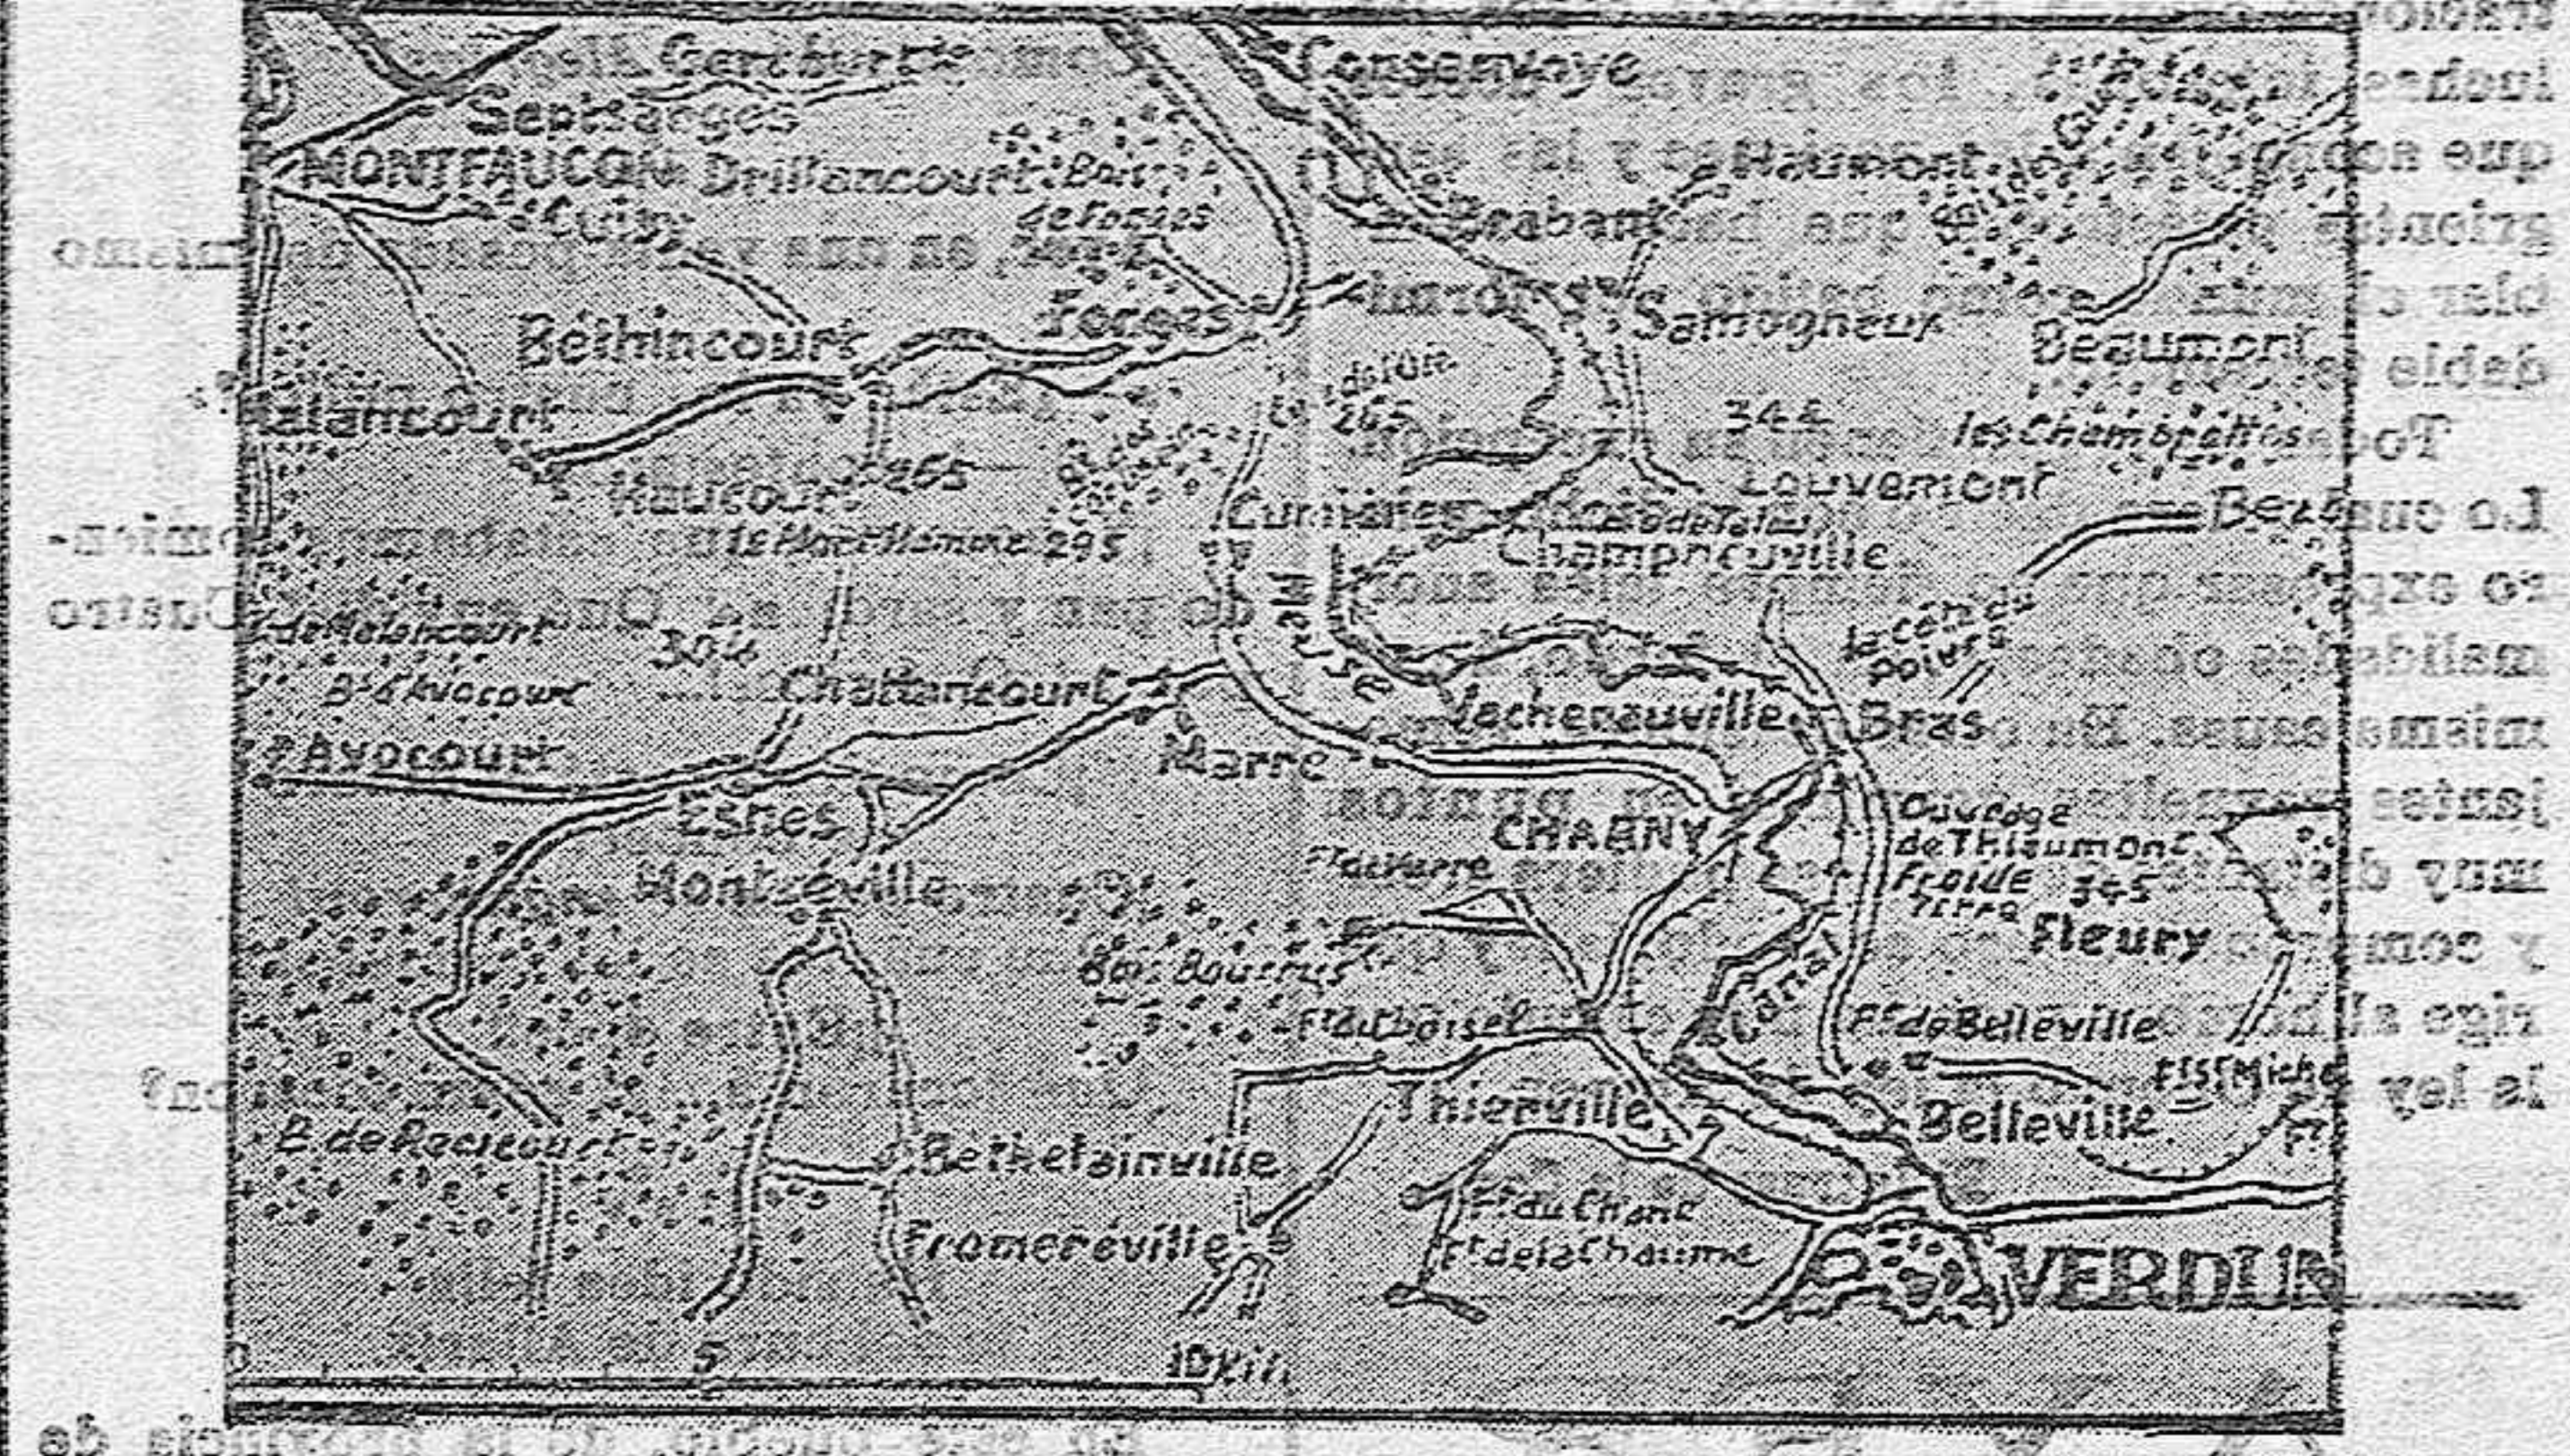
Gercourt
Consenvoye
Septsarges
MONTFAUCON
Drillancourt
Bois de Forges
Cuisy
Haumont
Brabant
Bois de Caures
Béthincourt
Forges
Samogneux
Beaumont
Malancourt
Cote de l'Oie 265
344
les Chambrettes
Raucourt
265
Cumières
Côte de Talou
Louvemont
Le Mort Homme 295
Champneuville
Meuse
Bois de Malancourt
304
la Côte du Poivre
Bois d'Avocourt
Chattancourt
Vacherauville
Bras
Avocourt
Marre
Esnes
CHARNY
Ouvrage de Thiaumont
Montzéville
Froide Terre
345
Fleury
Bois Bourrus
Canal
Ft de Belleville
Ft du Choisel
Ft St Michel
Thierville
Belleville
B. de Recicourt
Béthelainville
Ft du Chana
Ft de la Chaume
Fromeréville
VERDUN
0
5
10 Kil.